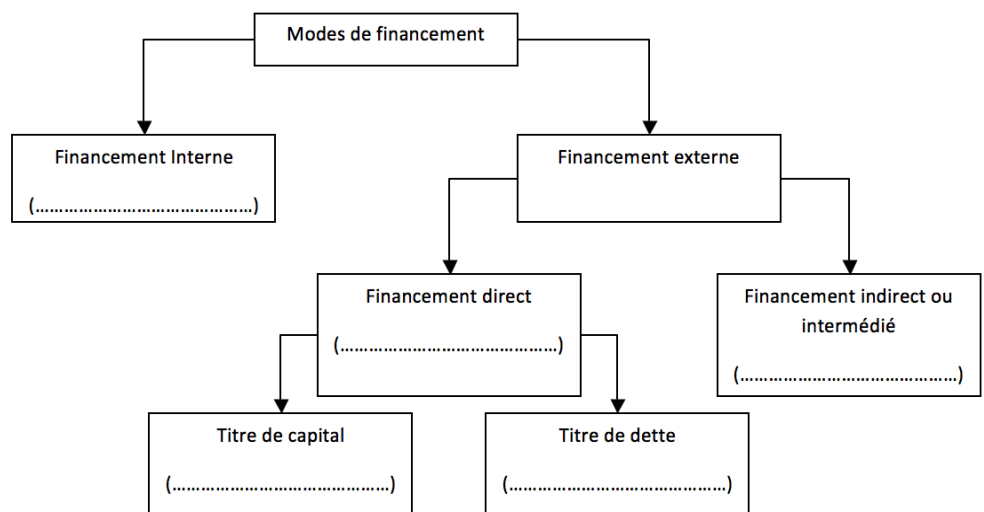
Modes de financement

Financement Interne

(……………………………………)

Financement externe

Financement direct

(……………………………………)

Financement indirect ou intermédié

(……………………………………)

Titre de capital

(……………………………………)

Titre de dette

(……………………………………)